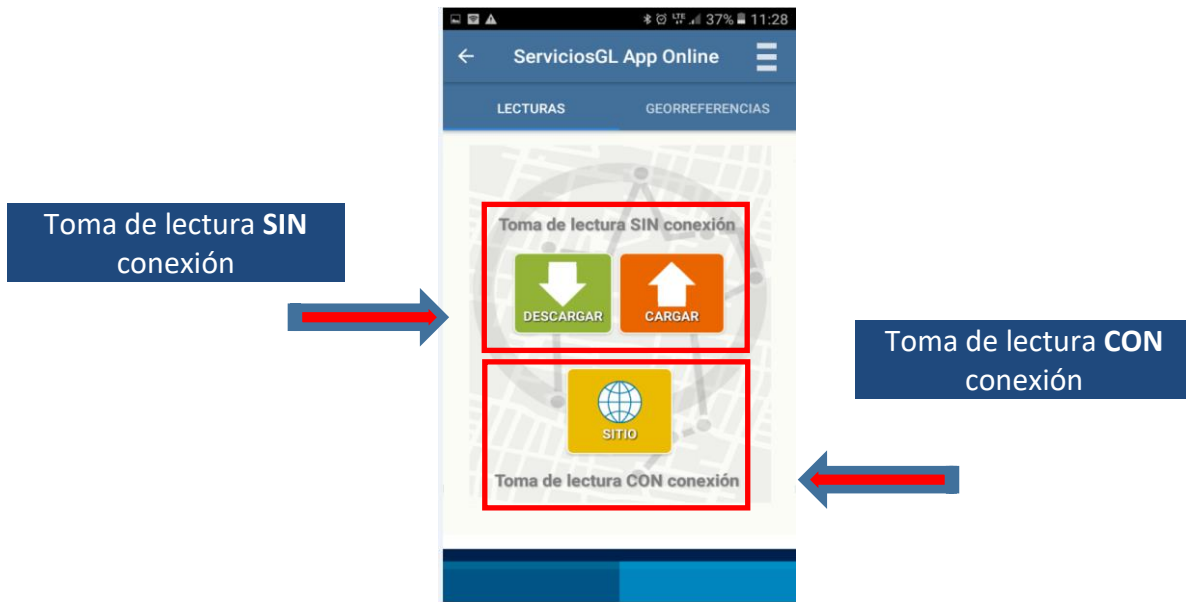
Toma de lectura **SIN** conexión

37% 11:28

ServiciosGL App Online

LECTURAS

GEORREFERENCIAS

Toma de lectura SIN conexión

DESCARGAR

CARGAR

SITIO

Toma de lectura CON conexión

Toma de lectura **CON** conexión